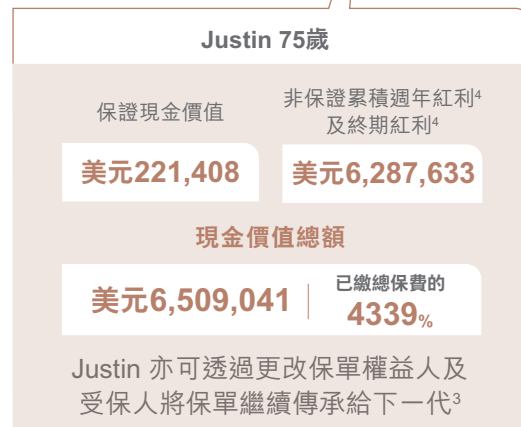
Justin 75歲

保證現金價值

美元221,408

非保證累積週年紅利$^4$及終期紅利$^4$

美元6,287,633

現金價值總額

美元6,509,041

已繳總保費的
4339%

Justin 亦可透過更改保單權益人及受保人將保單繼續傳承給下一代$^3$